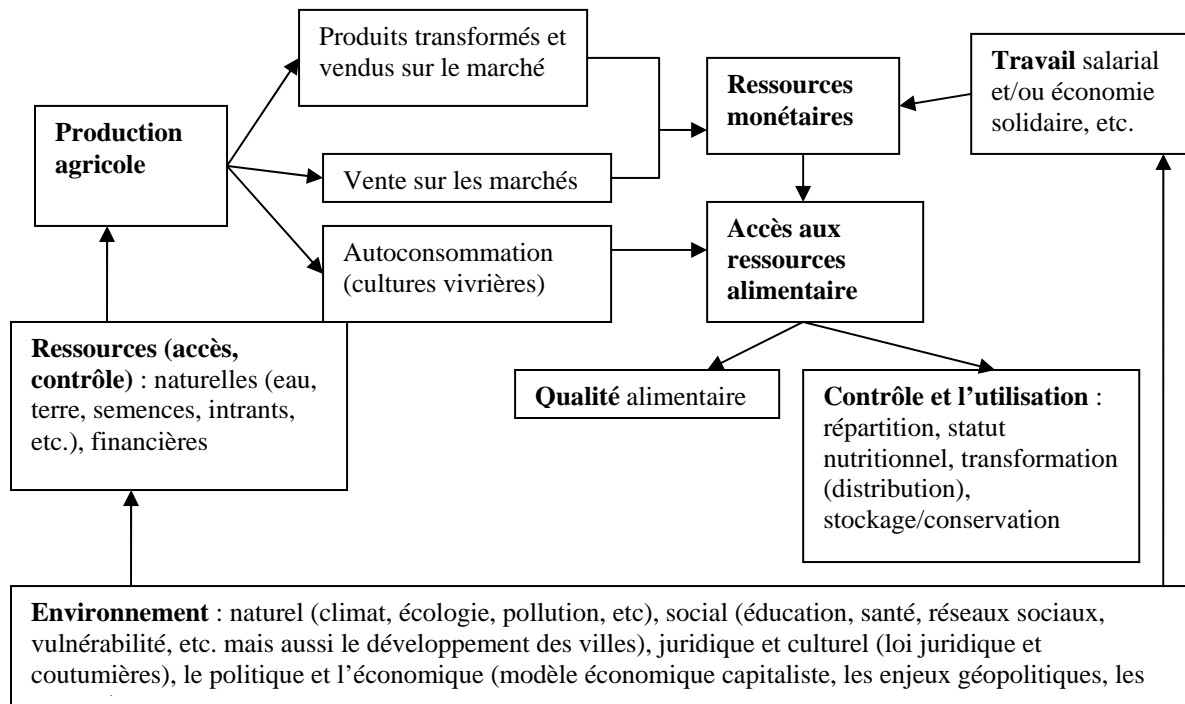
Production agricole

Produits transformés et vendus sur le marché

Vente sur les marchés

Autoconsommation (cultures vivrières)

Ressources monétaires

Travail salarial et/ou économie solidaire, etc.

Accès aux ressources alimentaire

Ressources (accès, contrôle) : naturelles (eau, terre, semences, intrants, etc.), financières

Qualité alimentaire

Contrôle et l'utilisation : répartition, statut nutritionnel, transformation (distribution), stockage/conservation

Environnement : naturel (climat, écologie, pollution, etc), social (éducation, santé, réseaux sociaux, vulnérabilité, etc. mais aussi le développement des villes), juridique et culturel (loi juridique et coutumières), le politique et l'économique (modèle économique capitaliste, les enjeux géopolitiques, les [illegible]